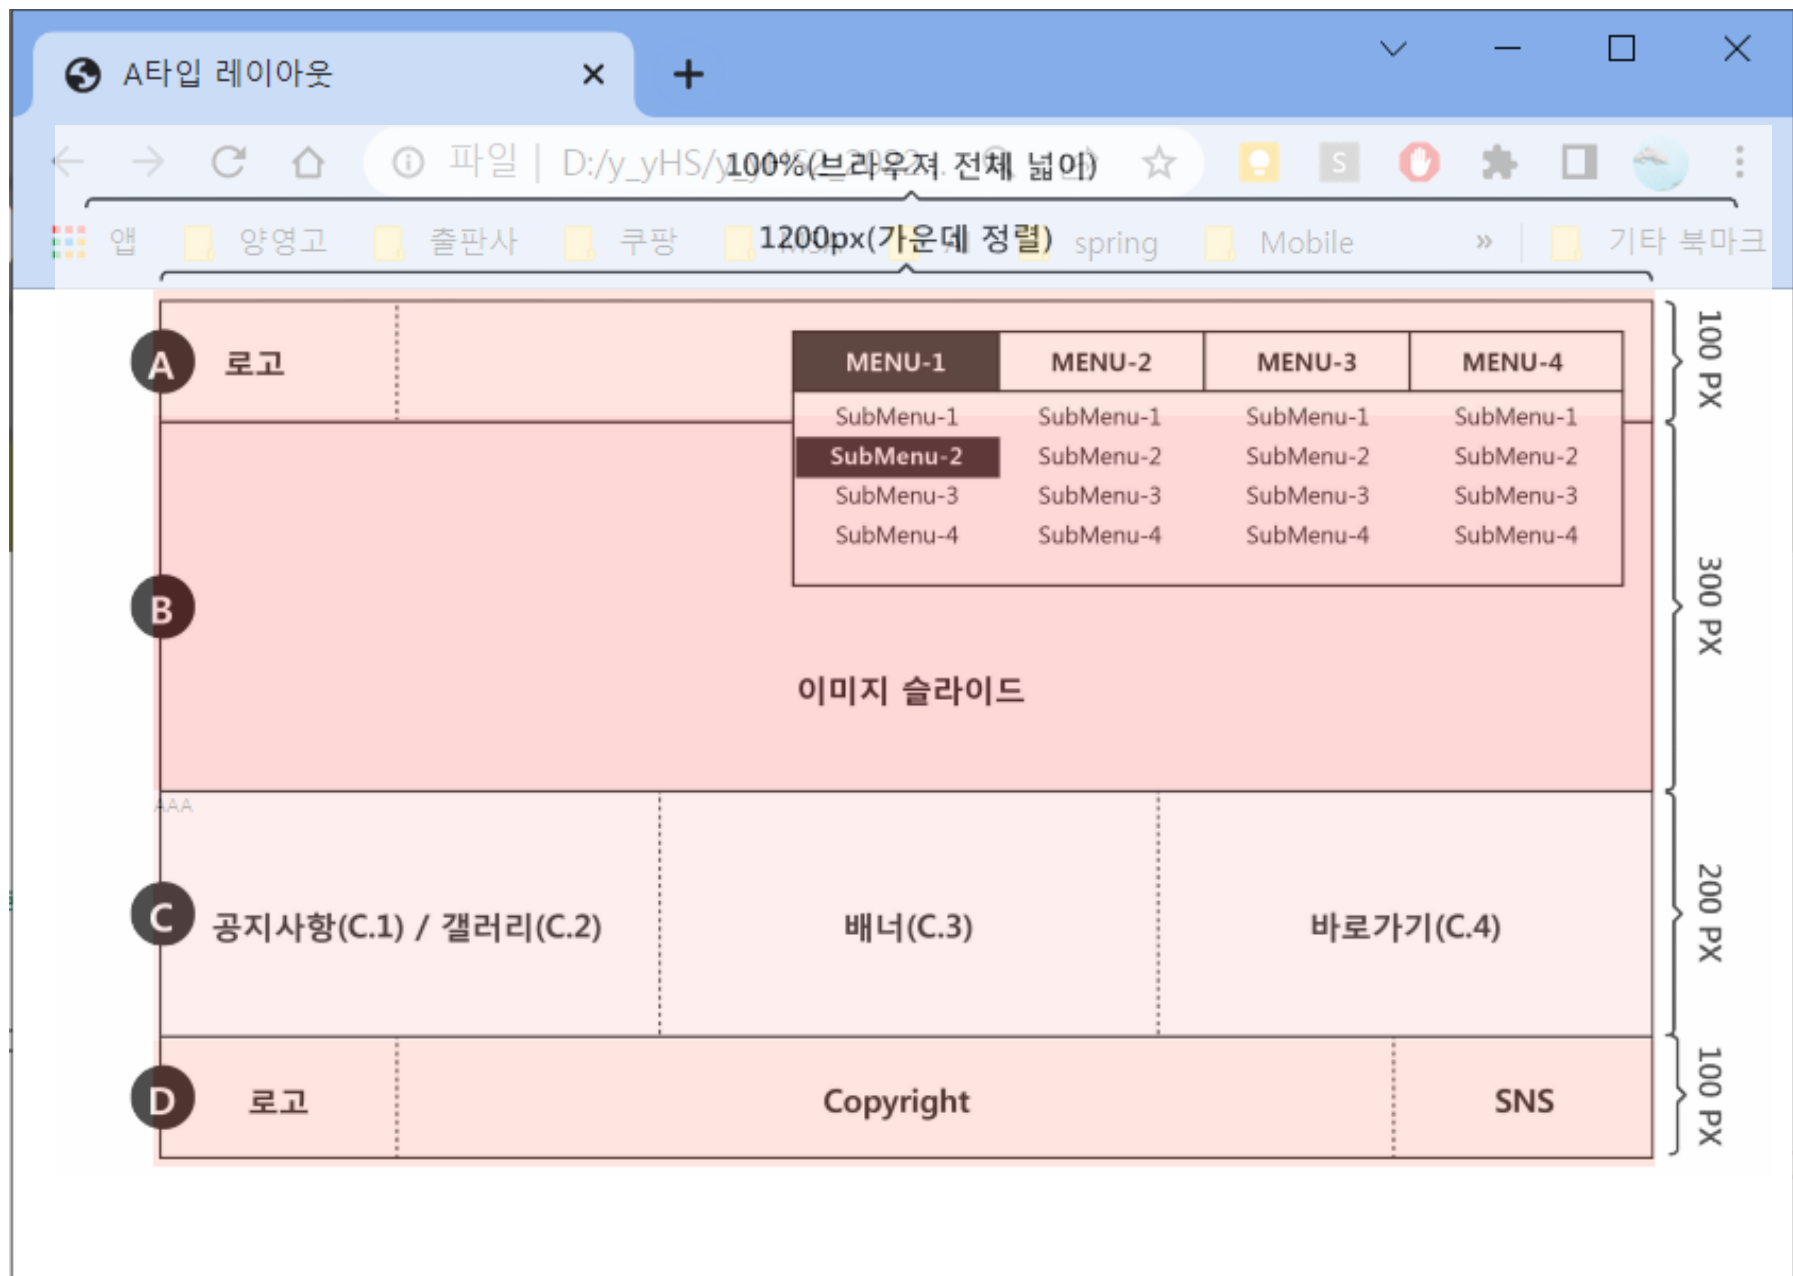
A타입 레이아웃 ×
+

파일 | D:/y_yHS/y 100%(브라우저 전체 넓이)

앱 양영고 출판사 쿠팡 1200px(가운데 정렬) spring Mobile » 기타 북마크

A 로고

| MENU-1 | MENU-2 | MENU-3 | MENU-4 |
|---|---|---|---|
| SubMenu-1 | SubMenu-1 | SubMenu-1 | SubMenu-1 |
| SubMenu-2 | SubMenu-2 | SubMenu-2 | SubMenu-2 |
| SubMenu-3 | SubMenu-3 | SubMenu-3 | SubMenu-3 |
| SubMenu-4 | SubMenu-4 | SubMenu-4 | SubMenu-4 |

100 PX

B

이미지 슬라이드

300 PX

AAA

C 공지사항(C.1) / 갤러리(C.2) 배너(C.3) 바로가기(C.4)

200 PX

D 로고 Copyright SNS

100 PX